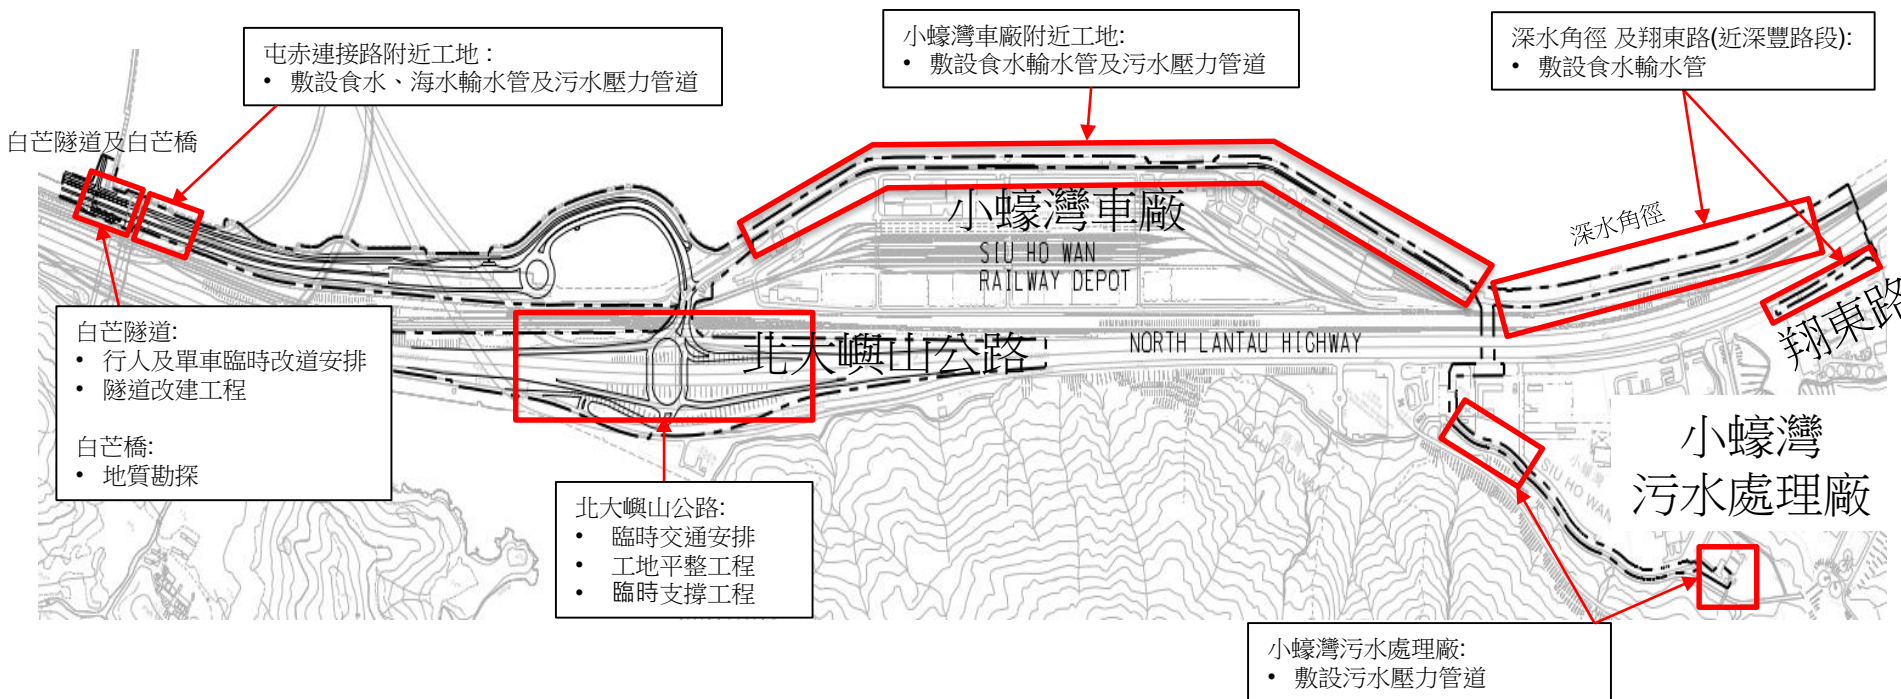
屯赤連接路附近工地：
• 敷設食水、海水輸水管及污水壓力管道

小蠔灣車廠附近工地:
• 敷設食水輸水管及污水壓力管道

深水角徑 及翔東路(近深豐路段):
• 敷設食水輸水管

白芒隧道及白芒橋

小蠔灣車廠
SIU HO WAN
RAILWAY DEPOT

深水角徑

翔東路

北大嶼山公路
NORTH LANTAU HIGHWAY

白芒隧道:
• 行人及單車臨時改道安排
• 隧道改建工程

白芒橋:
• 地質勘探

北大嶼山公路:
• 臨時交通安排
• 工地平整工程
• 臨時支撐工程

小蠔灣
污水處理廠

SIU HO WAN

小蠔灣污水處理廠:
• 敷設污水壓力管道